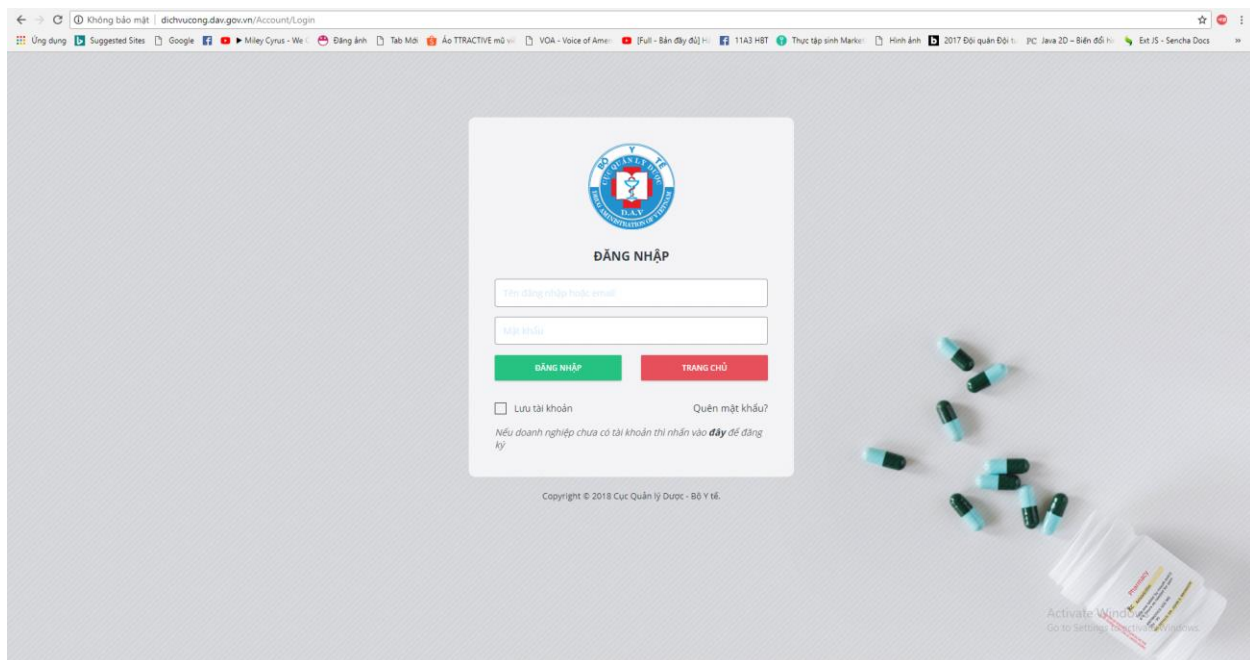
Không bảo mật | dichvucong.dav.gov.vn/Account/Login

Ứng dụng Suggested Sites Google ▶ Miley Cyrus - We Đăng ảnh Tab Mới Áo TTRACTIVE mũ vả VOA - Voice of Amer [Full - Bản đầy đủ] H 11A3 HBT Thực tập sinh Market Hình ảnh 2017 Đội quân Đội tu Java 2D – Biến đổi H Ext JS - Sencha Docs

BỘ Y TẾ
CỤC QUẢN LÝ DƯỢC
D.A.V
DRUG ADMINISTRATION OF VIETNAM

ĐĂNG NHẬP

Tên đăng nhập hoặc email

Mật khẩu

ĐĂNG NHẬP

TRANG CHỦ

Lưu tài khoản

Quên mật khẩu?

Nếu doanh nghiệp chưa có tài khoản thì nhấn vào **đây** để đăng ký

Copyright © 2018 Cục Quản lý Dược - Bộ Y tế.

Activate Windows
Go to Settings to activate Windows.